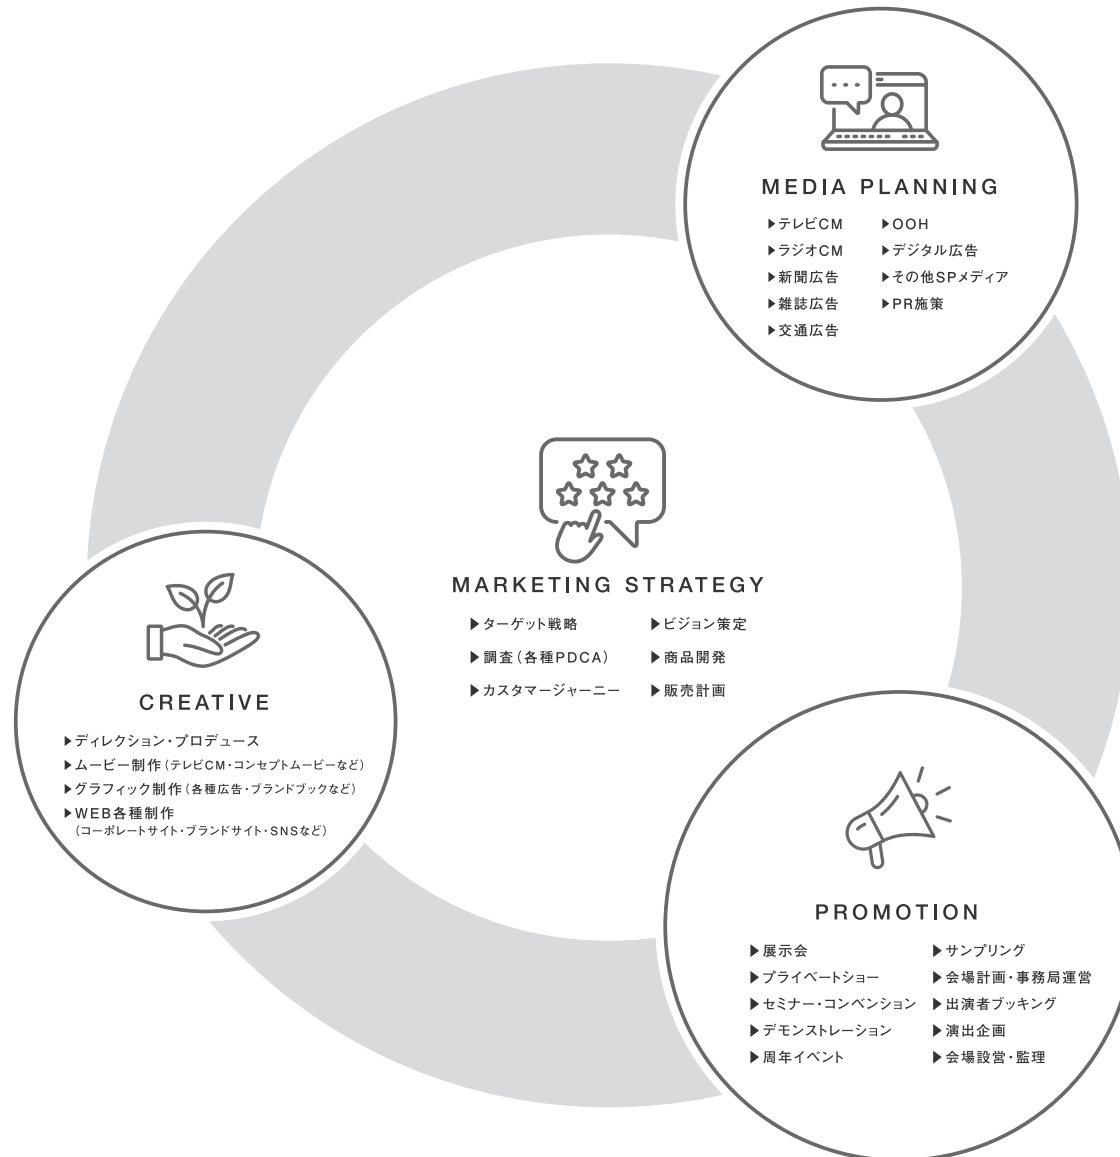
MEDIA PLANNING

▶テレビCM
▶ラジオCM
▶新聞広告
▶雑誌広告
▶交通広告
▶OOH
▶デジタル広告
▶その他SPメディア
▶PR施策

MARKETING STRATEGY

▶ターゲット戦略
▶調査（各種PDCA）
▶カスタマージャーニー
▶ビジョン策定
▶商品開発
▶販売計画

CREATIVE

▶ディレクション・プロデュース
▶ムービー制作（テレビCM・コンセプトムービーなど）
▶グラフィック制作（各種広告・ブランドブックなど）
▶WEB各種制作
（コーポレートサイト・ブランドサイト・SNSなど）

PROMOTION

▶展示会
▶プライベートショー
▶セミナー・コンベンション
▶デモンストレーション
▶周年イベント
▶サンプリング
▶会場計画・事務局運営
▶出演者ブッキング
▶演出企画
▶会場設営・監理